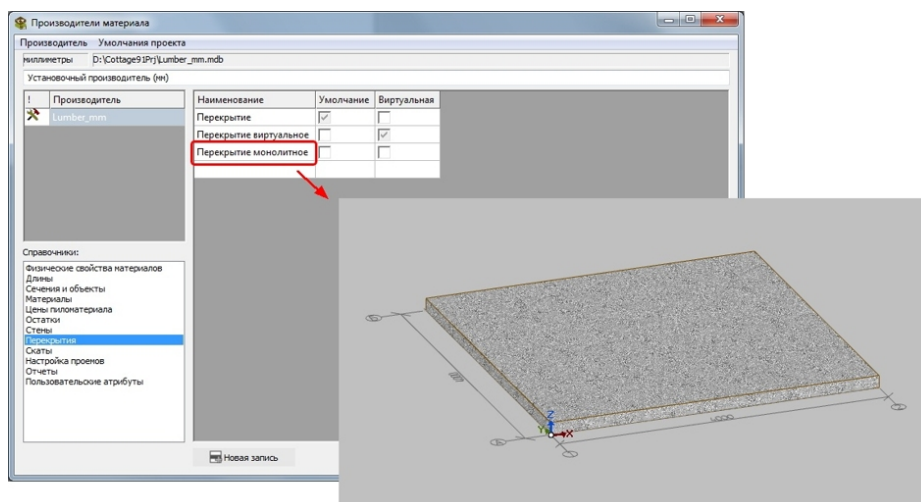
Производители материала

Производитель Умолчания проекта

миллиметры D:\Cottage91Prj\Lumber_mm.mdb

Установочный производитель (мм)

| ! | Производитель |
|---|---|
| | Lumber_mm |

| Наименование | Умолчание | Виртуальная |
|---|---|---|
| Перекрытие | ☑ | ☐ |
| Перекрытие виртуальное | ☐ | ☑ |
| Перекрытие монолитное | ☐ | ☐ |

Справочники:

Физические свойства материалов
Длины
Сечения и объекты
Материалы
Цены пиломатериала
Остатки
Стены
Перекрытия
Скаты
Настройка проемов
Отчеты
Пользовательские атрибуты

Новая запись

Z
Y
X